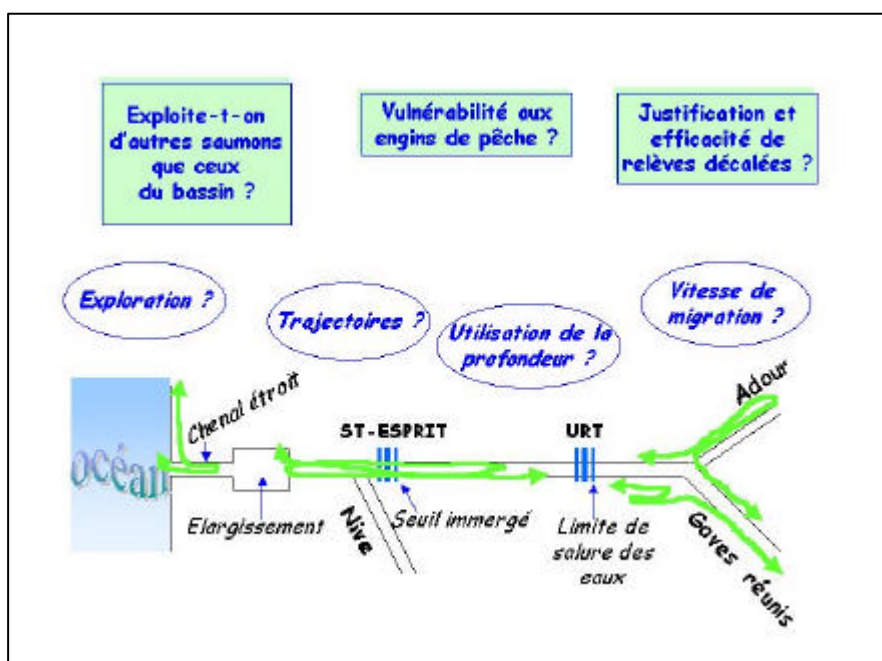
Exploite-t-on d'autres saumons que ceux du bassin ?

Vulnérabilité aux engins de pêche ?

Justification et efficacité de relèves décalées ?

Exploration ?

Trajectoires ?

Utilisation de la profondeur ?

Vitesse de migration ?

océan

Chenal étroit

ST-ESPRIT

URT

Adour

Elargissement

Nive

Seuil immergé

Limite de salure des eaux

Gaves réunis